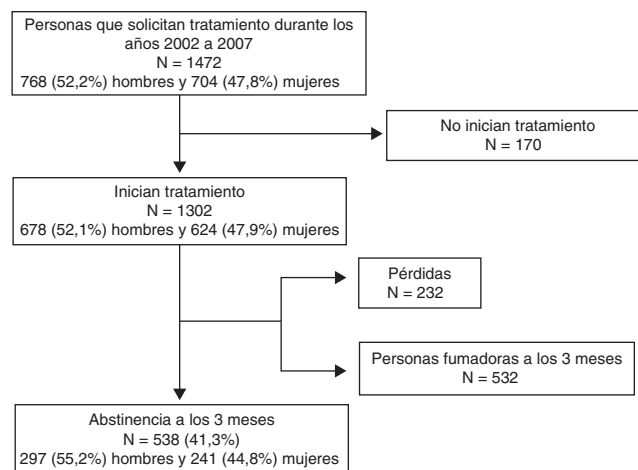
Personas que solicitan tratamiento durante los años 2002 a 2007
N = 1472
768 (52,2%) hombres y 704 (47,8%) mujeres

No inician tratamiento
N = 170

Inician tratamiento
N = 1302
678 (52,1%) hombres y 624 (47,9%) mujeres

Pérdidas
N = 232

Personas fumadoras a los 3 meses
N = 532

Abstinencia a los 3 meses
N = 538 (41,3%)
297 (55,2%) hombres y 241 (44,8%) mujeres